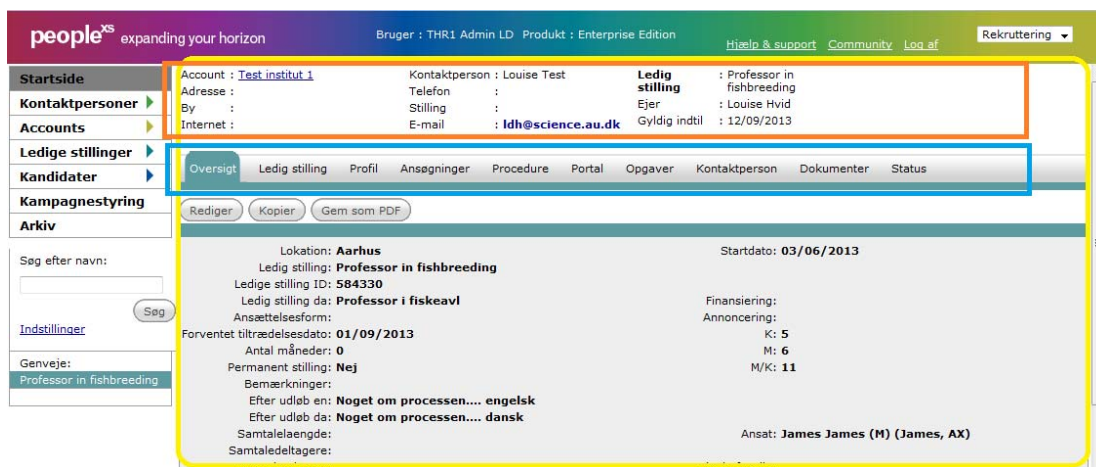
people$^{xs}$ expanding your horizon

Bruger : THR1 Admin LD Produkt : Enterprise Edition

Hjælp & support Community Log af

Rekruttering

Startside
Kontaktpersoner
Accounts
Ledige stillinger
Kandidater
Kampagnestyring
Arkiv

Søg efter navn:

Søg

Indstillinger

Genveje:
Professor in fishbreeding

Account : Test institut 1
Adresse :
By :
Internet :

Kontaktperson : Louise Test
Telefon :
Stilling :
E-mail : ldh@science.au.dk

Ledig stilling : Professor in fishbreeding
Ejer : Louise Hvid
Gyldig indtil : 12/09/2013

Oversigt Ledig stilling Profil Ansøgninger Procedure Portal Opgaver Kontaktperson Dokumenter Status

Rediger Kopier Gem som PDF

Lokation: Aarhus
Ledig stilling: Professor in fishbreeding
Ledige stilling ID: 584330
Ledig stilling da: Professor i fiskeavl
Ansættelsesform:
Forventet tiltrædelsesdato: 01/09/2013
Antal måneder: 0
Permanent stilling: Nej
Bemærkninger:
Efter udløb en: Noget om processen.... engelsk
Efter udløb da: Noget om processen.... dansk
Samtalelaengde:
Samtaledeltagere:

Startdato: 03/06/2013

Finansiering:
Annoncering:
K: 5
M: 6
M/K: 11

Ansat: James James (M) (James, AX)